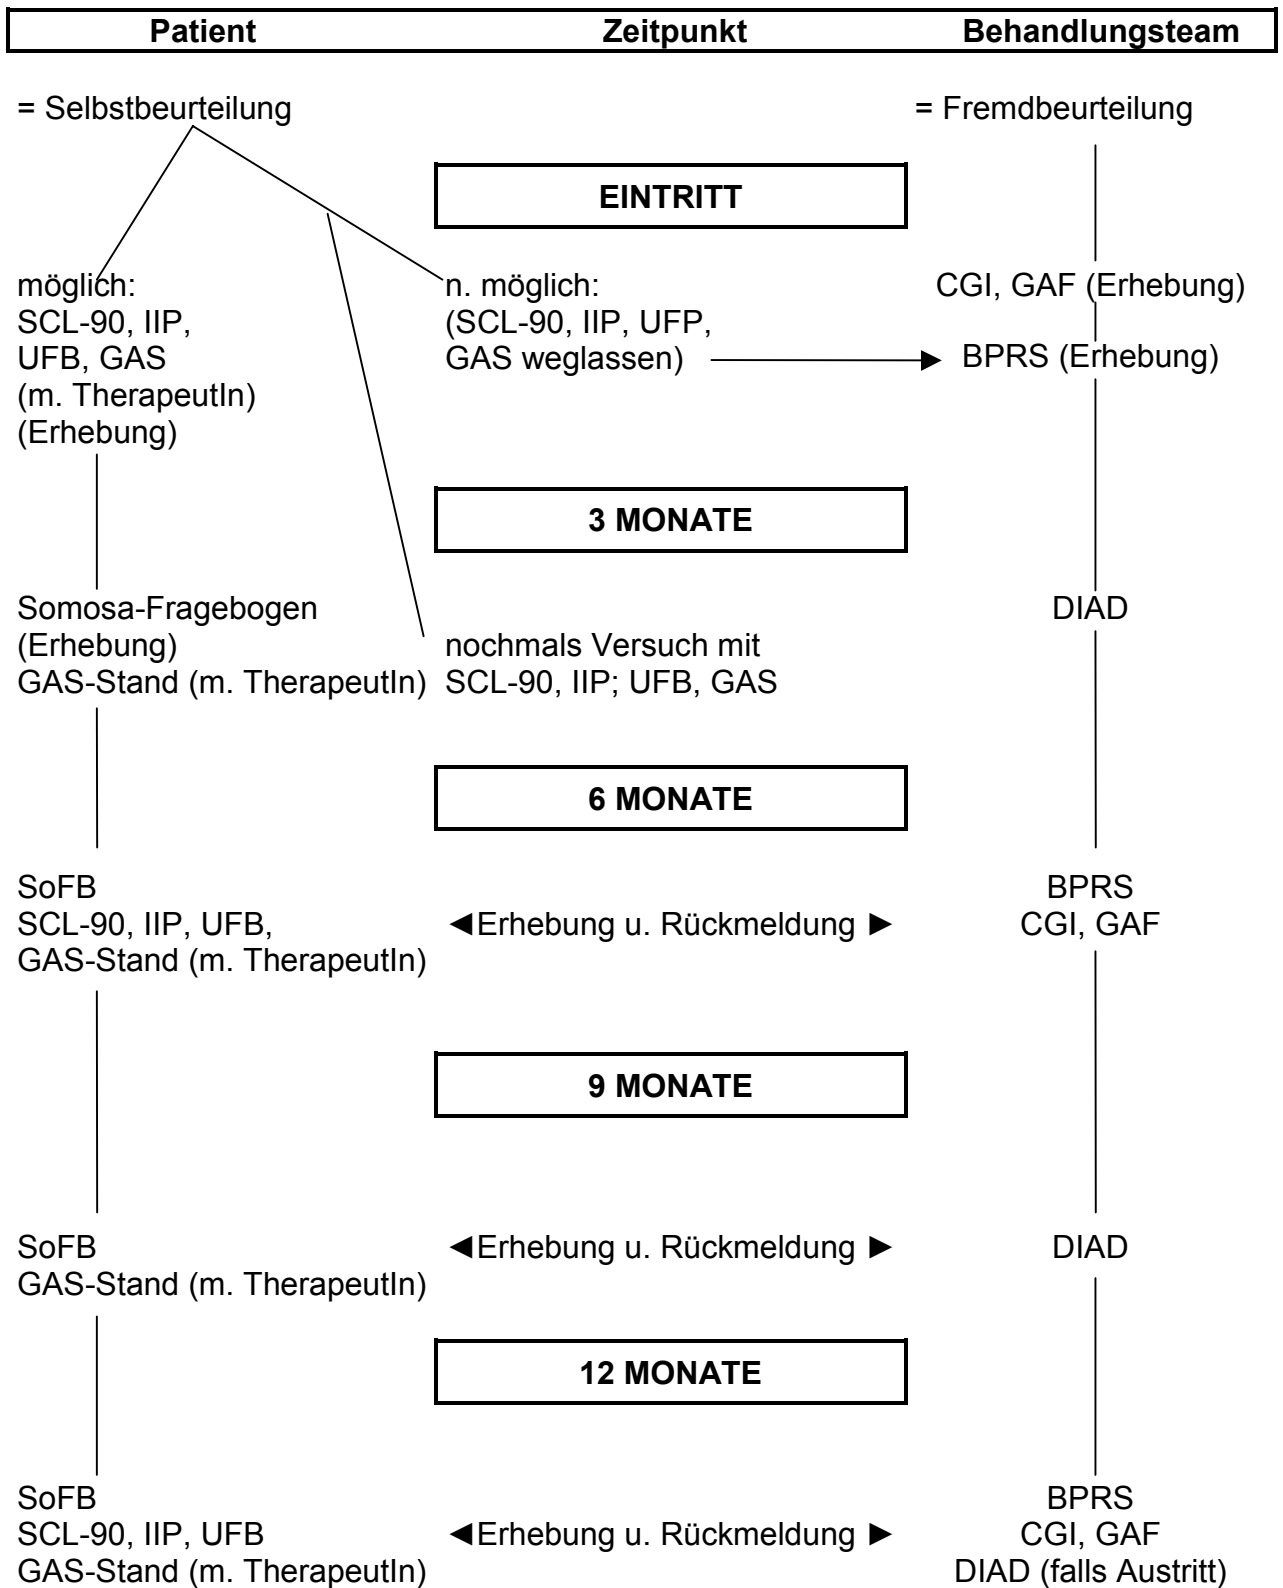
Patient Zeitpunkt Behandlungsteam

= Selbstbeurteilung

= Fremdbeurteilung

EINTRITT

möglich:
SCL-90, IIP,
UFB, GAS
(m. TherapeutIn)
(Erhebung)

n. möglich:
(SCL-90, IIP, UFP,
GAS weglassen)

CGI, GAF (Erhebung)

BPRS (Erhebung)

3 MONATE

Somosa-Fragebogen
(Erhebung)
GAS-Stand (m. TherapeutIn)

nochmals Versuch mit
SCL-90, IIP; UFB, GAS

DIAD

6 MONATE

SoFB
SCL-90, IIP, UFB,
GAS-Stand (m. TherapeutIn)

◄Erhebung u. Rückmeldung ►

BPRS
CGI, GAF

9 MONATE

SoFB
GAS-Stand (m. TherapeutIn)

◄Erhebung u. Rückmeldung ►

DIAD

12 MONATE

SoFB
SCL-90, IIP, UFB
GAS-Stand (m. TherapeutIn)

◄Erhebung u. Rückmeldung ►

BPRS
CGI, GAF
DIAD (falls Austritt)